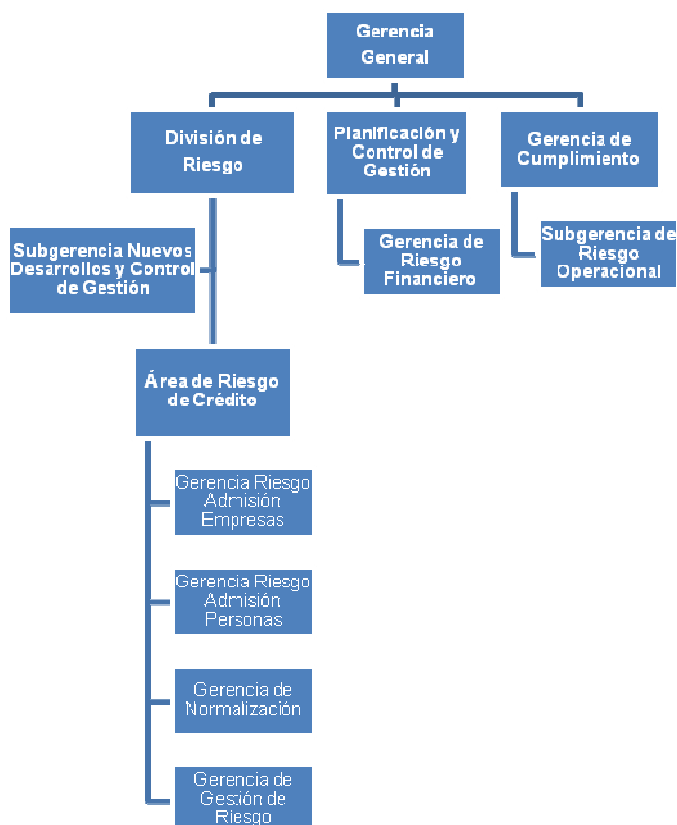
Gerencia General

División de Riesgo

Planificación y Control de Gestión

Gerencia de Cumplimiento

Subgerencia Nuevos Desarrollos y Control de Gestión

Gerencia de Riesgo Financiero

Subgerencia de Riesgo Operacional

Área de Riesgo de Crédito

Gerencia Riesgo Admisión Empresas

Gerencia Riesgo Admisión Personas

Gerencia de Normalización

Gerencia de Gestión de Riesgo